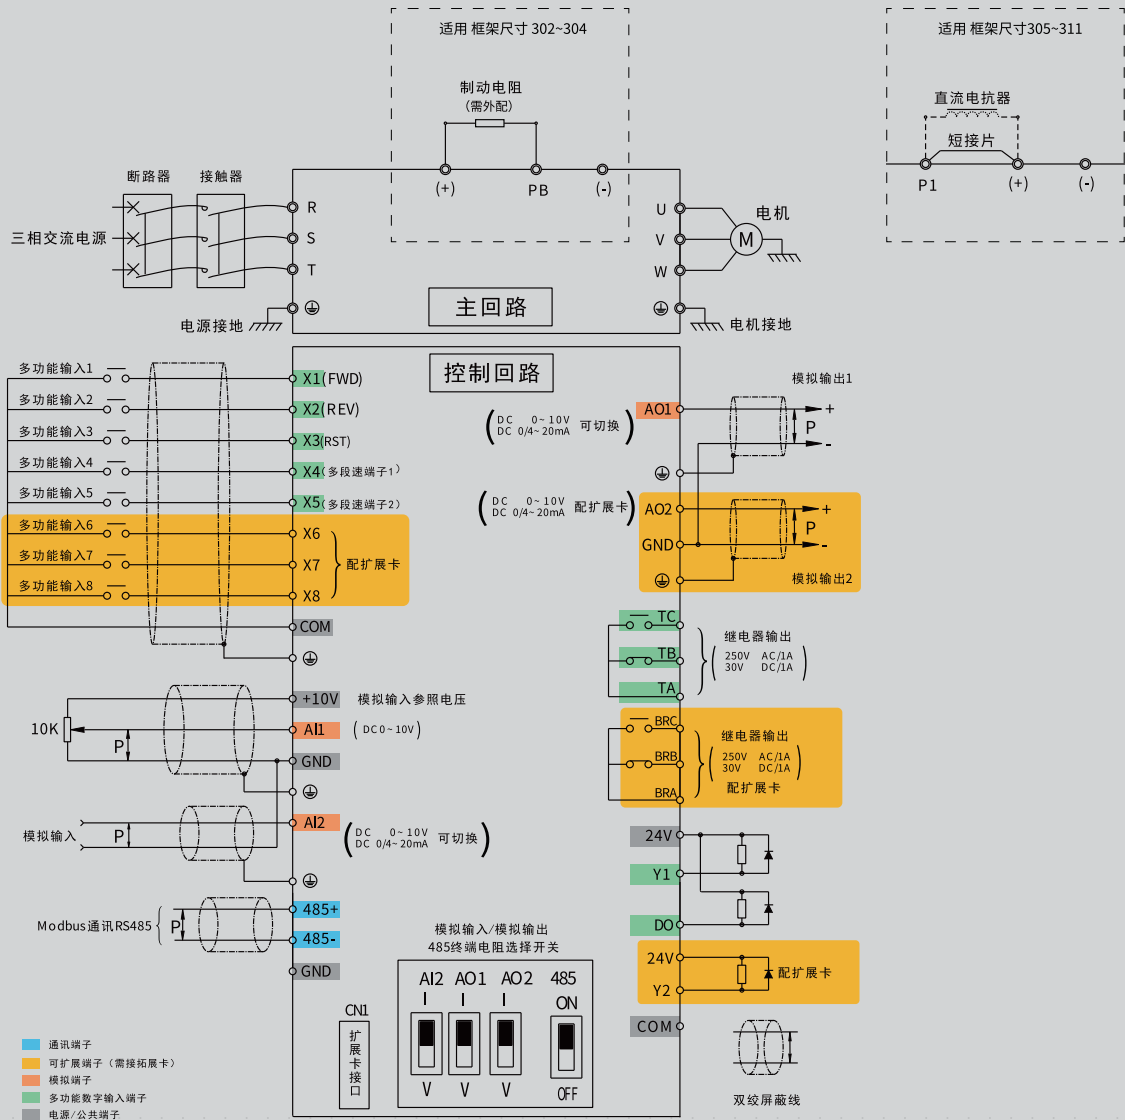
适用 框架尺寸 302~304

制动电阻
(需外配)

(+) PB (-)

适用 框架尺寸305~311

直流电抗器

短接片

P1 (+) (-)

断路器 接触器

三相交流电源

R
S
T

U
V
W

电机

M

主回路

电源接地

电机接地

控制回路

多功能输入1 X1(FWD)
多功能输入2 X2(REV)
多功能输入3 X3(RST)
多功能输入4 X4(多段速端子1)
多功能输入5 X5(多段速端子2)
多功能输入6 X6
多功能输入7 X7
多功能输入8 X8
配扩展卡
COM

模拟输出1

(DC 0~10V DC 0/4~20mA 可切换) AO1

P

(DC 0~10V DC 0/4~20mA 配扩展卡) AO2
GND

P

模拟输出2

TC
TB
TA

继电器输出
250V AC/1A
30V DC/1A

+10V 模拟输入参照电压

10K

P

AI1 (DC0~10V)

GND

BRC
BRB
BRA

继电器输出
250V AC/1A
30V DC/1A
配扩展卡

模拟输入

P

AI2 (DC 0~10V DC 0/4~20mA 可切换)

24V
Y1
DO

Modbus通讯RS485

P

485+
485-
GND

模拟输入/模拟输出
485终端电阻选择开关

AI2 AO1 AO2 485
I I I ON
V V V OFF

24V
Y2
配扩展卡

COM

CN1
扩展卡接口

双绞屏蔽线

通讯端子
可扩展端子(需接拓展卡)
模拟端子
多功能数字输入端子
电源/公共端子